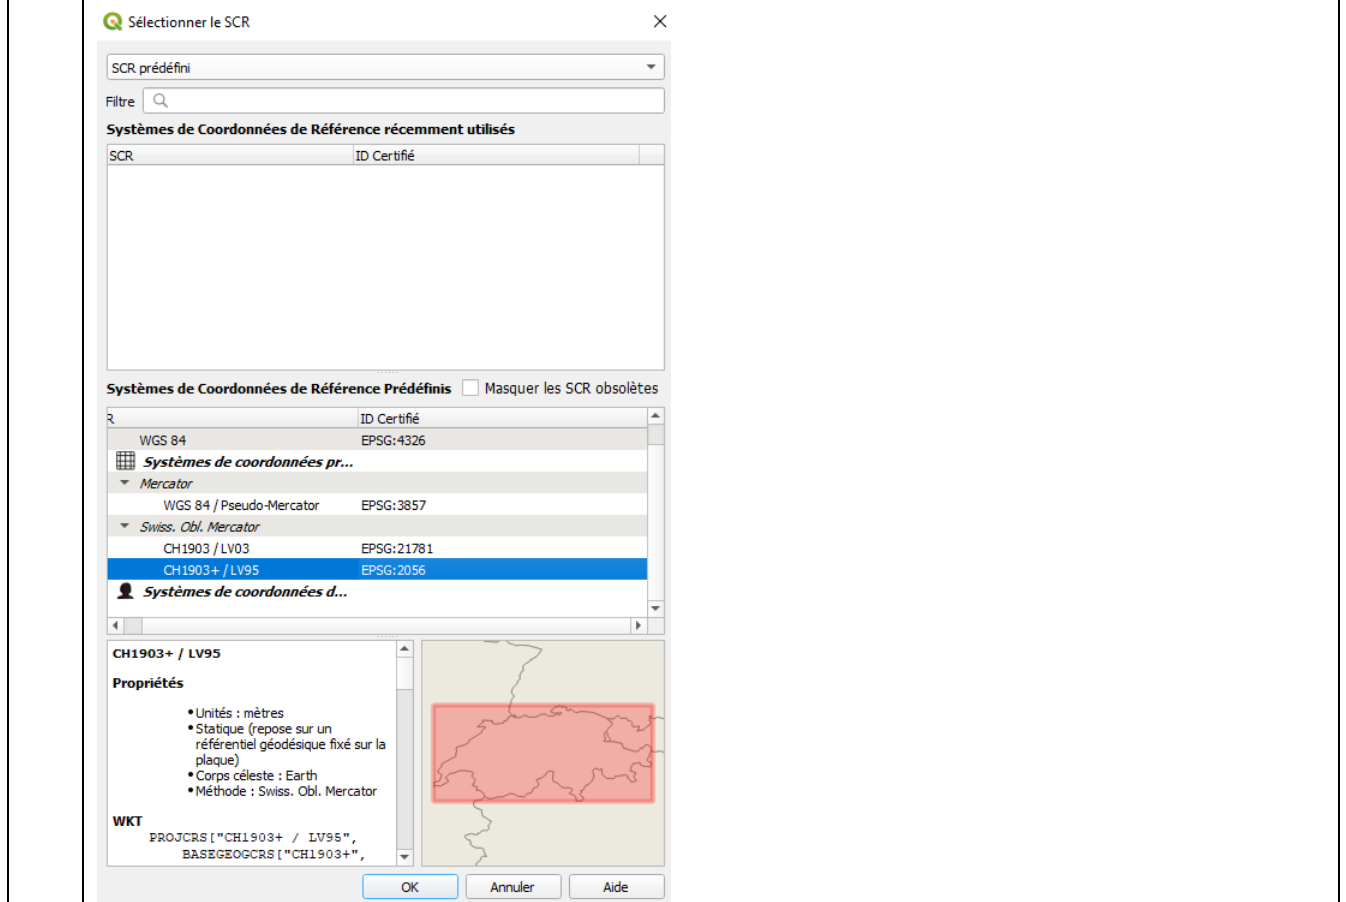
Sélectionner le SCR

SCR prédéfini

Filtre

Systèmes de Coordonnées de Référence récemment utilisés

| SCR | ID Certifié |
|---|---|

Systèmes de Coordonnées de Référence Prédéfinis
Masquer les SCR obsolètes

| R | ID Certifié |
|---|---|
| WGS 84 | EPSG:4326 |
| Systèmes de coordonnées pr... | |
| Mercator | |
| WGS 84 / Pseudo-Mercator | EPSG:3857 |
| Swiss. Obl. Mercator | |
| CH1903 / LV03 | EPSG:21781 |
| CH1903+ / LV95 | EPSG:2056 |
| Systèmes de coordonnées d... | |

CH1903+ / LV95

Propriétés

• Unités : mètres
• Statique (repose sur un référentiel géodésique fixé sur la plaque)
• Corps céleste : Earth
• Méthode : Swiss. Obl. Mercator

WKT
PROJCRS["CH1903+ / LV95",
BASEGEOGCRS["CH1903+",

OK
Annuler
Aide